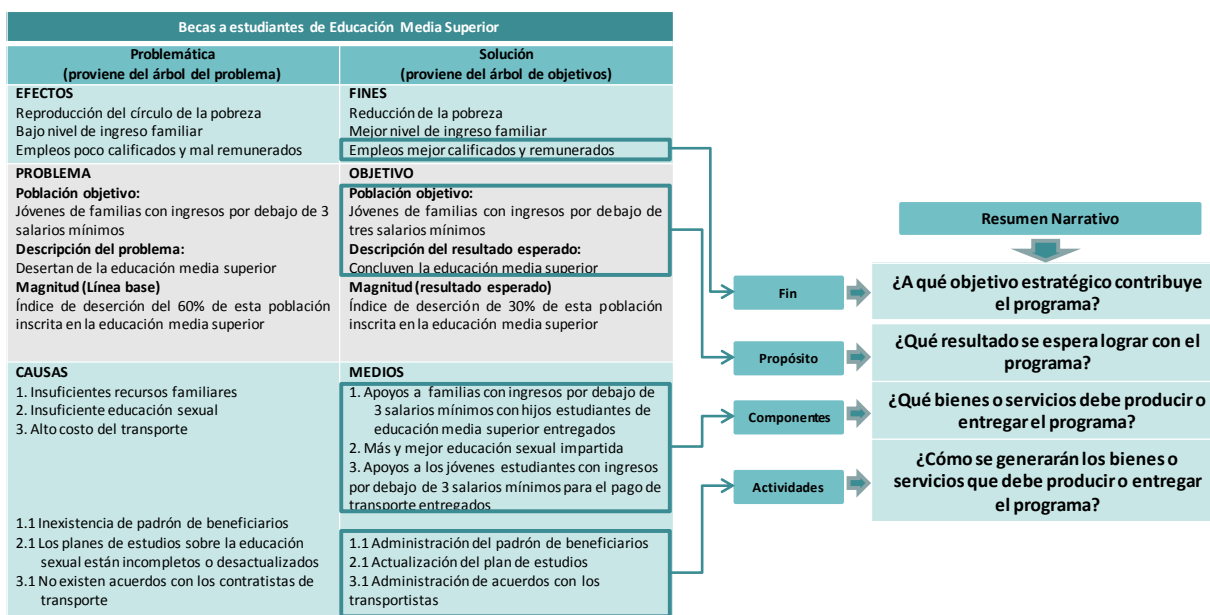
Becas a estudiantes de Educación Media Superior

| Problemática (proviene del árbol del problema) | Solución (proviene del árbol de objetivos) |
|---|---|
| **EFECTOS** Reproducción del círculo de la pobreza Bajo nivel de ingreso familiar Empleos poco calificados y mal remunerados | **FINES** Reducción de la pobreza Mejor nivel de ingreso familiar Empleos mejor calificados y remunerados |
| **PROBLEMA** **Población objetivo:** Jóvenes de familias con ingresos por debajo de 3 salarios mínimos **Descripción del problema:** Desertan de la educación media superior **Magnitud (Línea base)** Índice de deserción del 60% de esta población inscrita en la educación media superior | **OBJETIVO** **Población objetivo:** Jóvenes de familias con ingresos por debajo de tres salarios mínimos **Descripción del resultado esperado:** Concluyen la educación media superior **Magnitud (resultado esperado)** Índice de deserción de 30% de esta población inscrita en la educación media superior |
| **CAUSAS** 1. Insuficientes recursos familiares 2. Insuficiente educación sexual 3. Alto costo del transporte | **MEDIOS** 1. Apoyos a familias con ingresos por debajo de 3 salarios mínimos con hijos estudiantes de educación media superior entregados 2. Más y mejor educación sexual impartida 3. Apoyos a los jóvenes estudiantes con ingresos por debajo de 3 salarios mínimos para el pago de transporte entregados |
| 1.1 Inexistencia de padrón de beneficiarios 2.1 Los planes de estudios sobre la educación sexual están incompletos o desactualizados 3.1 No existen acuerdos con los contratistas de transporte | 1.1 Administración del padrón de beneficiarios 2.1 Actualización del plan de estudios 3.1 Administración de acuerdos con los transportistas |

Resumen Narrativo

Fin — ¿A qué objetivo estratégico contribuye el programa?

Propósito — ¿Qué resultado se espera lograr con el programa?

Componentes — ¿Qué bienes o servicios debe producir o entregar el programa?

Actividades — ¿Cómo se generarán los bienes o servicios que debe producir o entregar el programa?